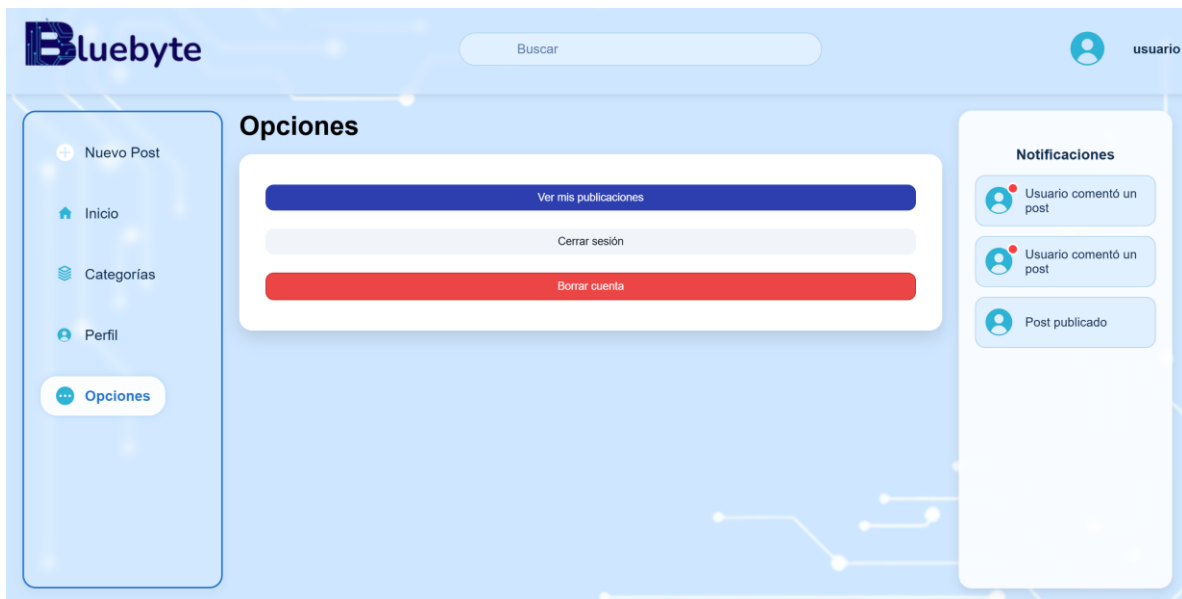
Bluebyte

Buscar

usuario

Nuevo Post

Inicio

Categorías

Perfil

Opciones

Opciones

Ver mis publicaciones

Cerrar sesión

Borrar cuenta

Notificaciones

Usuario comentó un post

Usuario comentó un post

Post publicado